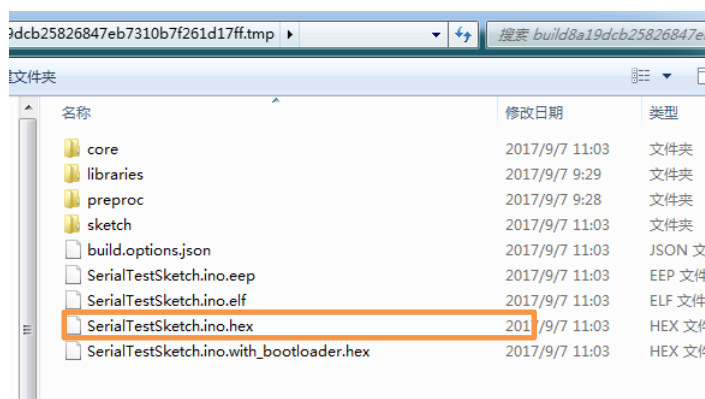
9dcb25826847eb7310b7f261d17ff.tmp ▸

搜索 build8a19dcb25826847e

建文件夹

| 名称 | 修改日期 | 类型 |
|---|---|---|
| core | 2017/9/7 11:03 | 文件夹 |
| libraries | 2017/9/7 9:29 | 文件夹 |
| preproc | 2017/9/7 9:28 | 文件夹 |
| sketch | 2017/9/7 11:03 | 文件夹 |
| build.options.json | 2017/9/7 11:03 | JSON 文 |
| SerialTestSketch.ino.eep | 2017/9/7 11:03 | EEP 文件 |
| SerialTestSketch.ino.elf | 2017/9/7 11:03 | ELF 文件 |
| SerialTestSketch.ino.hex | 2017/9/7 11:03 | HEX 文件 |
| SerialTestSketch.ino.with_bootloader.hex | 2017/9/7 11:03 | HEX 文件 |